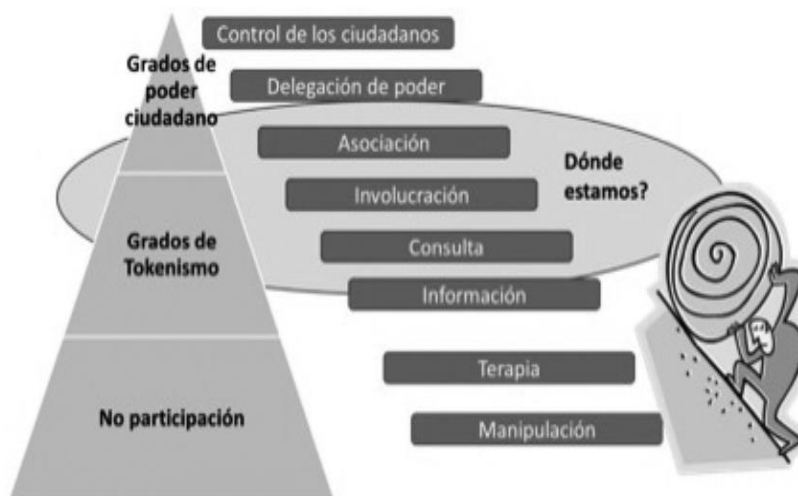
Control de los ciudadanos

Grados de poder ciudadano

Delegación de poder

Asociación

Dónde estamos?

Involucración

Grados de Tokenismo

Consulta

Información

Terapia

No participación

Manipulación